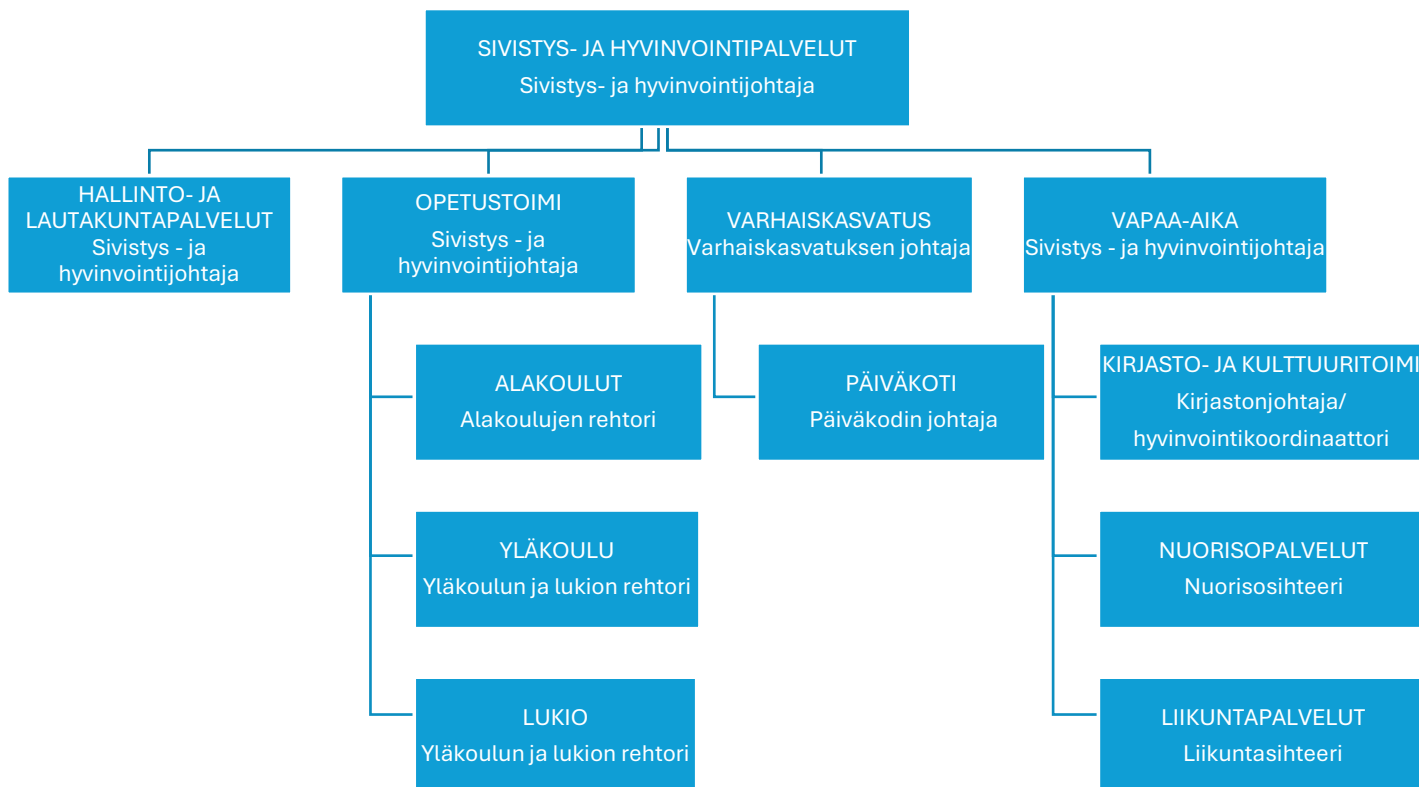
SIVISTYS- JA HYVINVOINTIPALVELUT
Sivistys- ja hyvinvointijohtaja

HALLINTO- JA LAUTAKUNTAPALVELUT
Sivistys - ja hyvinvointijohtaja

OPETUSTOIMI
Sivistys - ja hyvinvointijohtaja

VARHAISKASVATUS
Varhaiskasvatuksen johtaja

VAPAA-AIKA
Sivistys - ja hyvinvointijohtaja

ALAKOULUT
Alakoulujen rehtori

YLÄKOULU
Yläkoulun ja lukion rehtori

LUKIO
Yläkoulun ja lukion rehtori

PÄIVÄKOTI
Päiväkodin johtaja

KIRJASTO- JA KULTTUURITOIMI
Kirjastonjohtaja/
hyvinvointikoordinaattori

NUORISOPALVELUT
Nuorisosihteeri

LIIKUNTAPALVELUT
Liikuntasihteeri